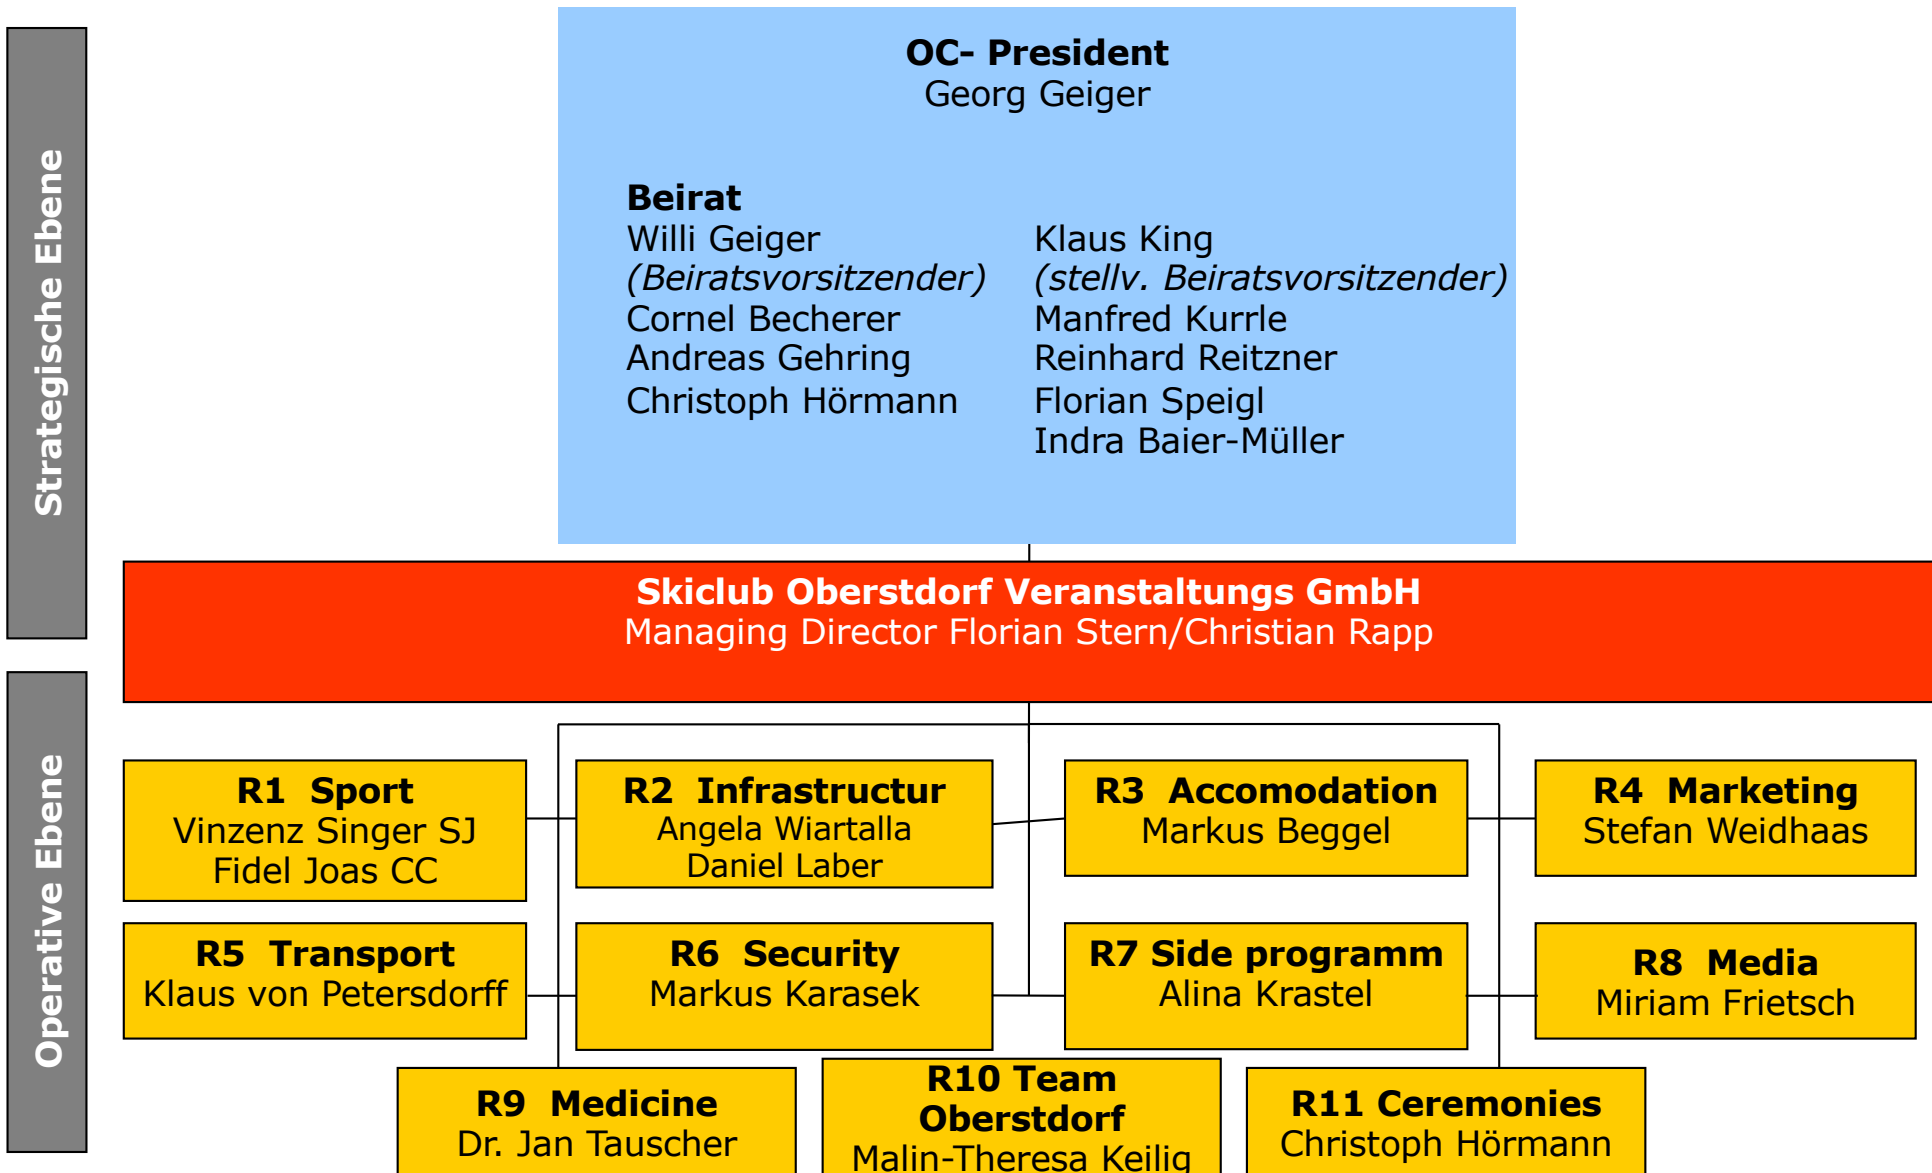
Strategische Ebene

OC- President
Georg Geiger

Beirat
Willi Geiger
(Beiratsvorsitzender)
Cornel Becherer
Andreas Gehring
Christoph Hörmann

Klaus King
(stellv. Beiratsvorsitzender)
Manfred Kurrle
Reinhard Reitzner
Florian Speigl
Indra Baier-Müller

Skiclub Oberstdorf Veranstaltungs GmbH
Managing Director Florian Stern/Christian Rapp

Operative Ebene

R1 Sport
Vinzenz Singer SJ
Fidel Joas CC

R2 Infrastructur
Angela Wiartalla
Daniel Laber

R3 Accomodation
Markus Beggel

R4 Marketing
Stefan Weidhaas

R5 Transport
Klaus von Petersdorff

R6 Security
Markus Karasek

R7 Side programm
Alina Krastel

R8 Media
Miriam Frietsch

R9 Medicine
Dr. Jan Tauscher

R10 Team Oberstdorf
Malin-Theresa Keilig

R11 Ceremonies
Christoph Hörmann